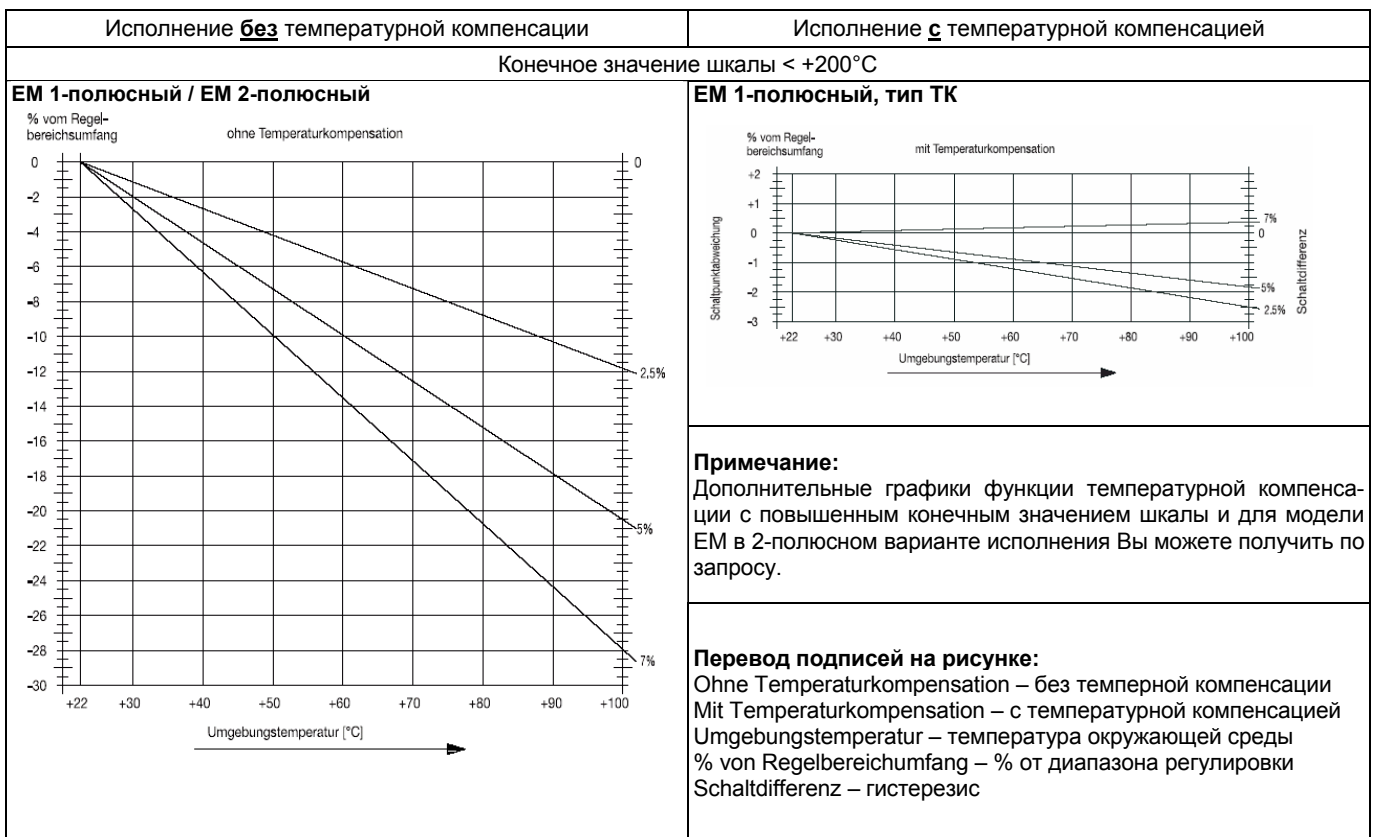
| Исполнение **без** температурной компенсации | Исполнение **с** температурной компенсацией |
|---|---|
| Конечное значение шкалы < +200°C | |
| **ЕМ 1-полюсный / ЕМ 2-полюсный** % vom Regelbereichsumfang ohne Temperaturkompensation 0 -2 -4 -6 -8 -10 -12 -14 -16 -18 -20 -22 -24 -26 -28 -30 0 2,5% 5% 7% +22 +30 +40 +50 +60 +70 +80 +90 +100 Umgebungstemperatur [°C] | **ЕМ 1-полюсный, тип ТК** % vom Regelbereichsumfang mit Temperaturkompensation +2 +1 0 -1 -2 -3 Schaltpunktabweichung 7% 0 -5% 2.5% Schaltdifferenz +22 +30 +40 +50 +60 +70 +80 +90 +100 Umgebungstemperatur [°C] |
| | **Примечание:** Дополнительные графики функции температурной компенсации с повышенным конечным значением шкалы и для модели ЕМ в 2-полюсном варианте исполнения Вы можете получить по запросу. |
| | **Перевод подписей на рисунке:** Ohne Temperaturkompensation – без темперной компенсации Mit Temperaturkompensation – с температурной компенсацией Umgebungstemperatur – температура окружающей среды % von Regelbereichumfang – % от диапазона регулировки Schaltdifferenz – гистерезис |